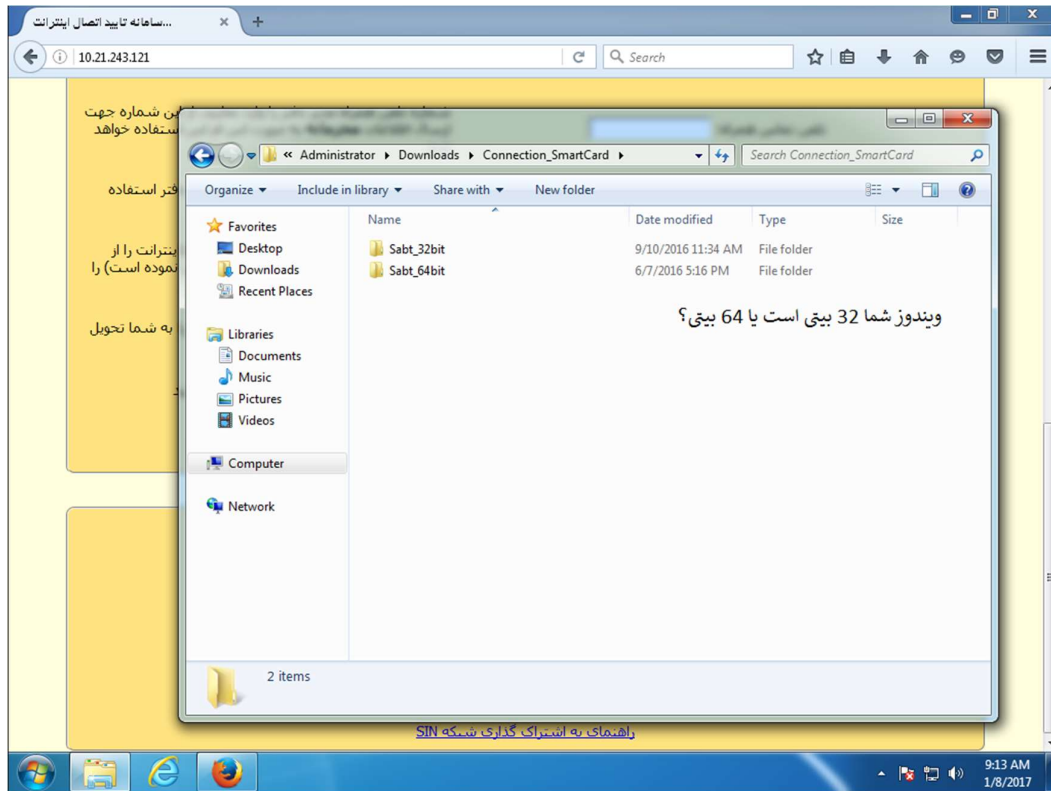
سامانه تایید اتصال اینترنت...

10.21.243.121

Search

این شماره جهت
استفاده خواهد

فتر استفاده

اینترانت را از
نموده است) را

به شما تحویل

Administrator ▸ Downloads ▸ Connection_SmartCard ▸

Search Connection_SmartCard

Organize ▾ Include in library ▾ Share with ▾ New folder

Favorites
Desktop
Downloads
Recent Places

Libraries
Documents
Music
Pictures
Videos

Computer

Network

| Name | Date modified | Type | Size |
|---|---|---|---|
| Sabt_32bit | 9/10/2016 11:34 AM | File folder | |
| Sabt_64bit | 6/7/2016 5:16 PM | File folder | |

ویندوز شما 32 بیتی است یا 64 بیتی؟

2 items

راهنمای به اشتراک گذاری شبکه SIN

9:13 AM
1/8/2017